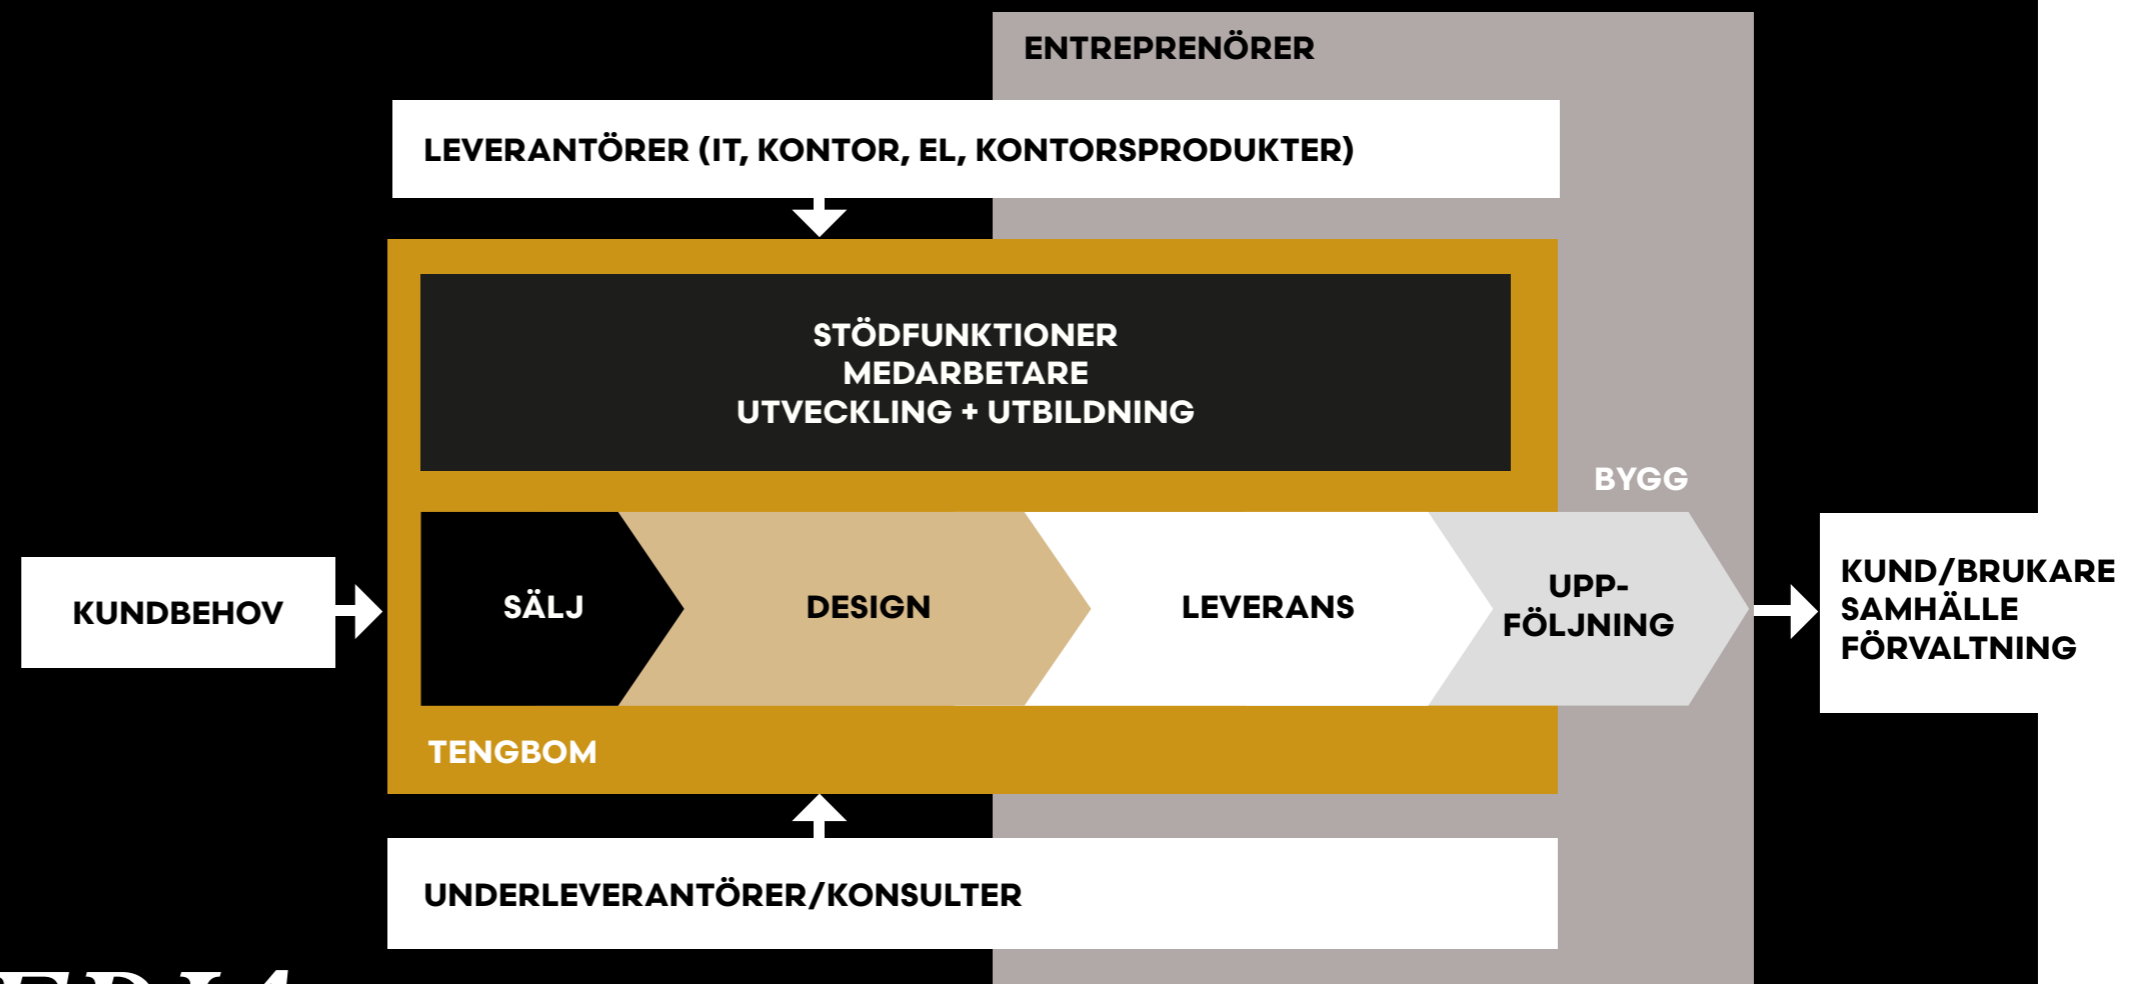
ENTREPRENÖRER

LEVERANTÖRER (IT, KONTOR, EL, KONTORSPRODUKTER)

STÖDFUNKTIONER
MEDARBETARE
UTVECKLING + UTBILDNING

BYGG

KUNDBEHOV

SÄLJ

DESIGN

LEVERANS

UPPFÖLJNING

KUND/BRUKARE
SAMHÄLLE
FÖRVALTNING

TENGBOM

UNDERLEVERANTÖRER/KONSULTER

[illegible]